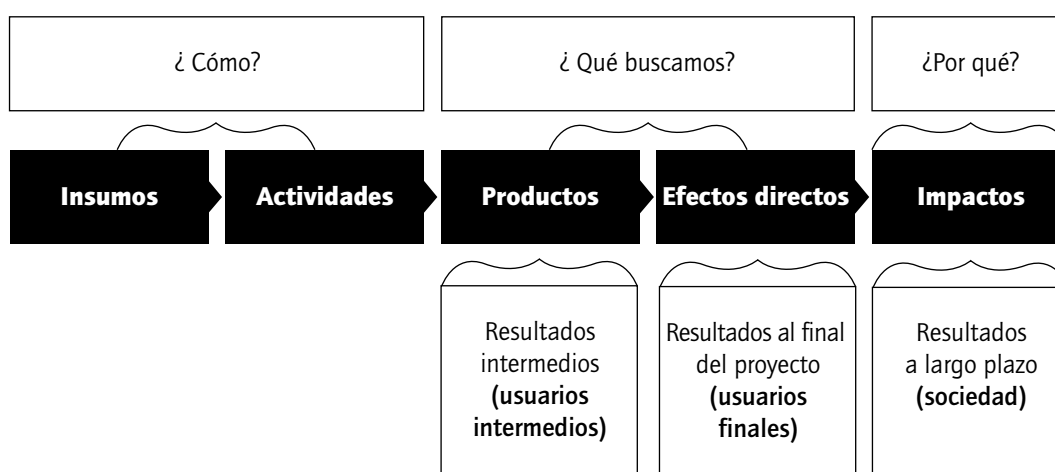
¿ Cómo?

¿ Qué buscamos?

¿Por qué?

Insumos

Actividades

Productos

Efectos directos

Impactos

Resultados intermedios **(usuarios intermedios)**

Resultados al final del proyecto **(usuarios finales)**

Resultados a largo plazo **(sociedad)**